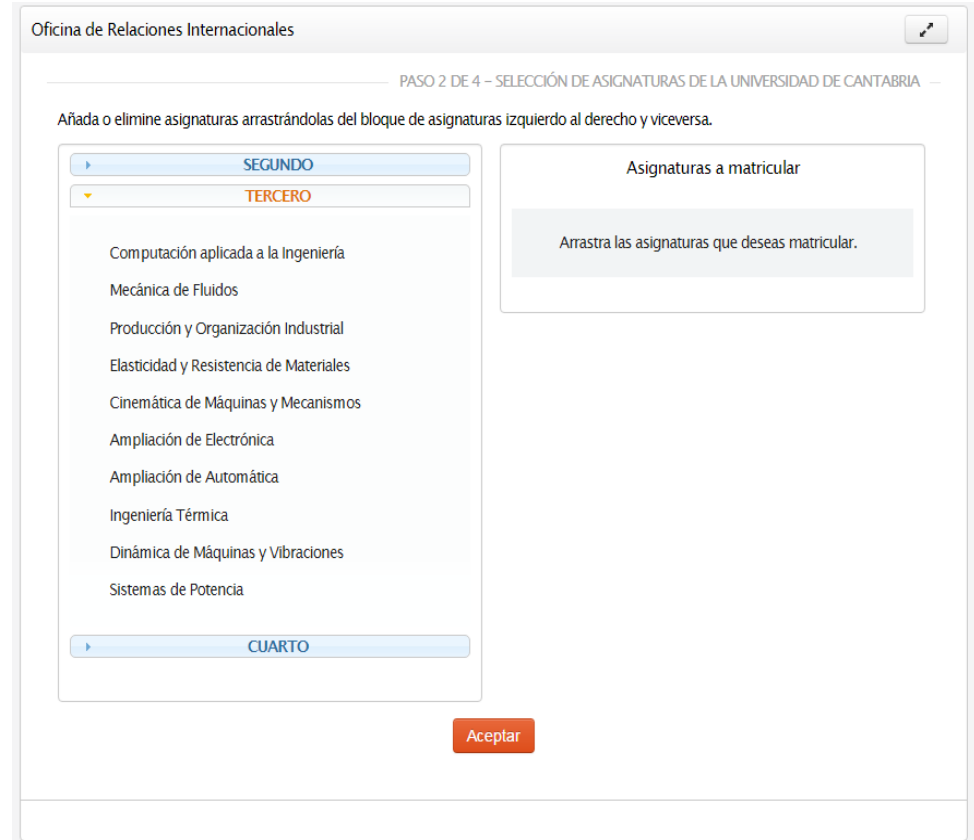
Oficina de Relaciones Internacionales

PASO 2 DE 4 – SELECCIÓN DE ASIGNATURAS DE LA UNIVERSIDAD DE CANTABRIA

Añada o elimine asignaturas arrastrándolas del bloque de asignaturas izquierdo al derecho y viceversa.

SEGUNDO

TERCERO

Computación aplicada a la Ingeniería

Mecánica de Fluidos

Producción y Organización Industrial

Elasticidad y Resistencia de Materiales

Cinemática de Máquinas y Mecanismos

Ampliación de Electrónica

Ampliación de Automática

Ingeniería Térmica

Dinámica de Máquinas y Vibraciones

Sistemas de Potencia

CUARTO

Asignaturas a matricular

Arrastra las asignaturas que deseas matricular.

Aceptar